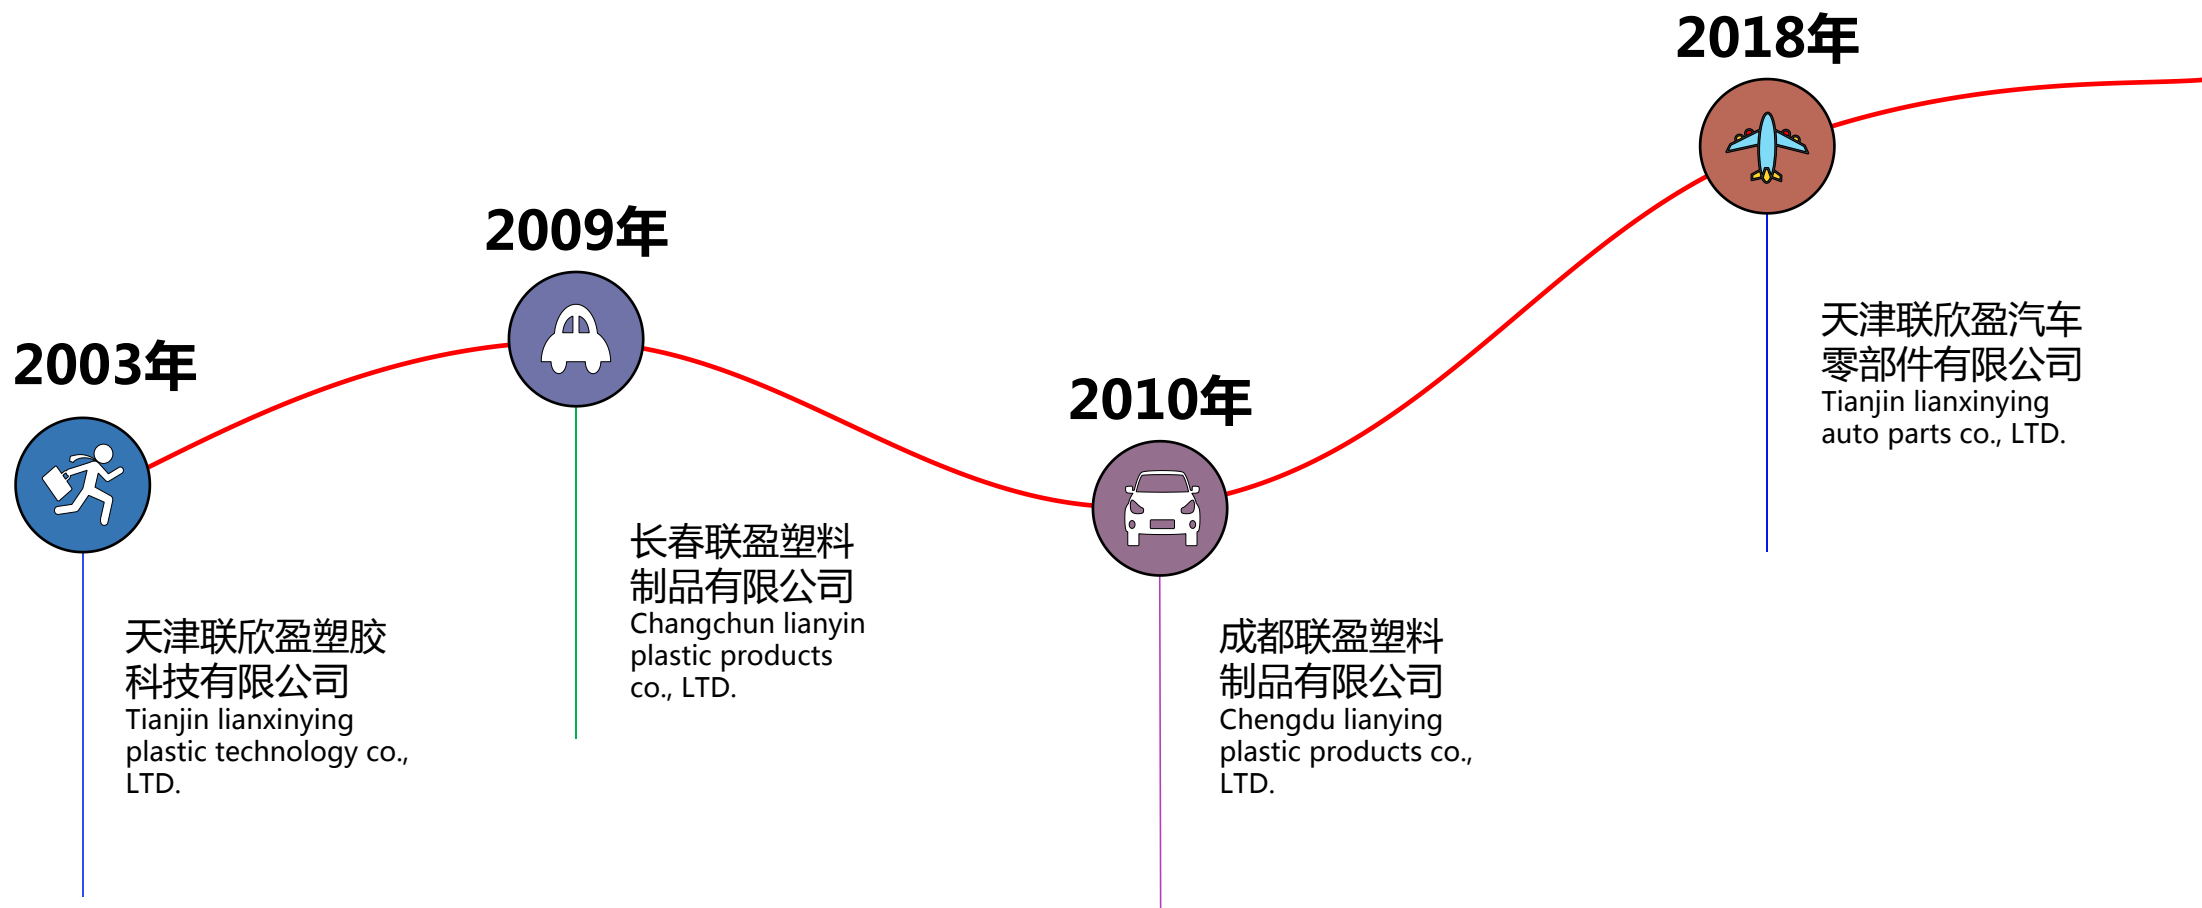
2003年

天津联欣盈塑胶科技有限公司
Tianjin lianxinying plastic technology co., LTD.

2009年

长春联盈塑料制品有限公司
Changchun lianyin plastic products co., LTD.

2010年

成都联盈塑料制品有限公司
Chengdu lianying plastic products co., LTD.

2018年

天津联欣盈汽车零部件有限公司
Tianjin lianxinying auto parts co., LTD.